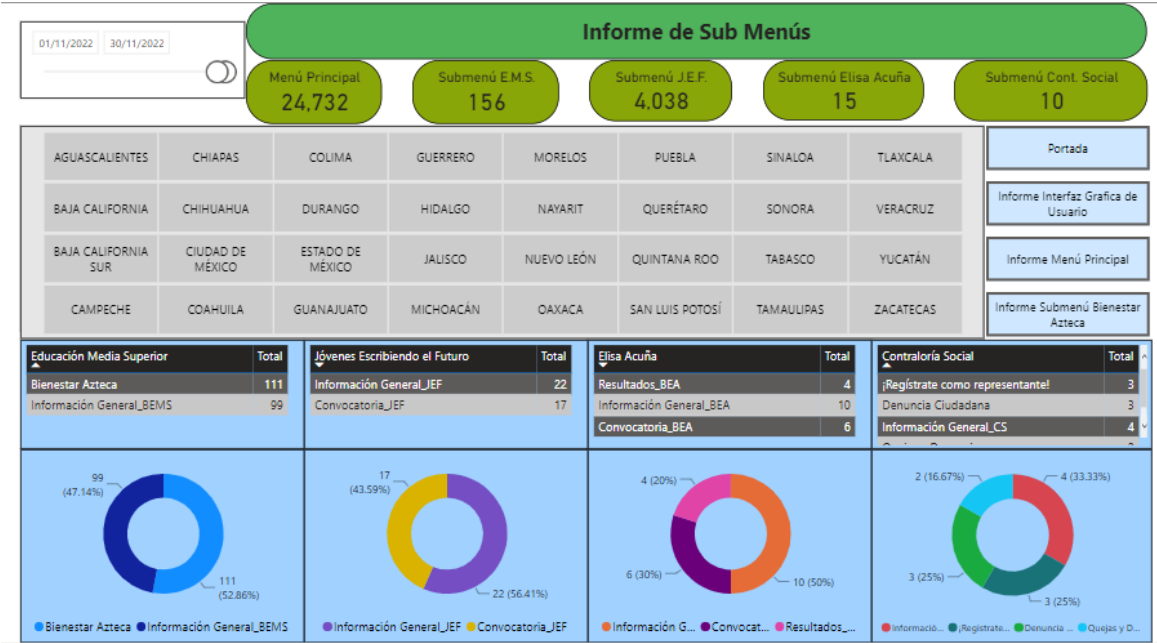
01/11/2022 30/11/2022

Informe de Sub Menús

Menú Principal
24,732

Submenú E.M.S.
156

Submenú J.E.F.
4,038

Submenú Elisa Acuña
15

Submenú Cont. Social
10

| AGUASCALIENTES | CHIAPAS | COLIMA | GUERRERO | MORELOS | PUEBLA | SINALOA | TLAXCALA |
|---|---|---|---|---|---|---|---|
| BAJA CALIFORNIA | CHIHUAHUA | DURANGO | HIDALGO | NAYARIT | QUERÉTARO | SONORA | VERACRUZ |
| BAJA CALIFORNIA SUR | CIUDAD DE MÉXICO | ESTADO DE MÉXICO | JALISCO | NUEVO LEÓN | QUINTANA ROO | TABASCO | YUCATÁN |
| CAMPECHE | COAHUILA | GUANAJUATO | MICHOACÁN | OAXACA | SAN LUIS POTOSÍ | TAMAULIPAS | ZACATECAS |

Portada

Informe Interfaz Grafica de Usuario

Informe Menú Principal

Informe Submenú Bienestar Azteca

| Educación Media Superior | Total |
|---|---|
| Bienestar Azteca | 111 |
| Información General_BEMS | 99 |

| Jóvenes Escribiendo el Futuro | Total |
|---|---|
| Información General_JEF | 22 |
| Convocatoria_JEF | 17 |

| Elisa Acuña | Total |
|---|---|
| Resultados_BEA | 4 |
| Información General_BEA | 10 |
| Convocatoria_BEA | 6 |

| Contraloría Social | Total |
|---|---|
| ¡Regístrate como representante! | 3 |
| Denuncia Ciudadana | 3 |
| Información General_CS | 4 |
| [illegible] | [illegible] |

99 (47.14%)
111 (52.86%)
Bienestar Azteca Información General_BEMS

17 (43.59%)
22 (56.41%)
Información General_JEF Convocatoria_JEF

4 (20%)
6 (30%)
10 (50%)
Información G... Convocat... Resultados_...

2 (16.67%)
4 (33.33%)
3 (25%)
3 (25%)
Informació... ¡Regístrate... Denuncia ... Quejas y D...